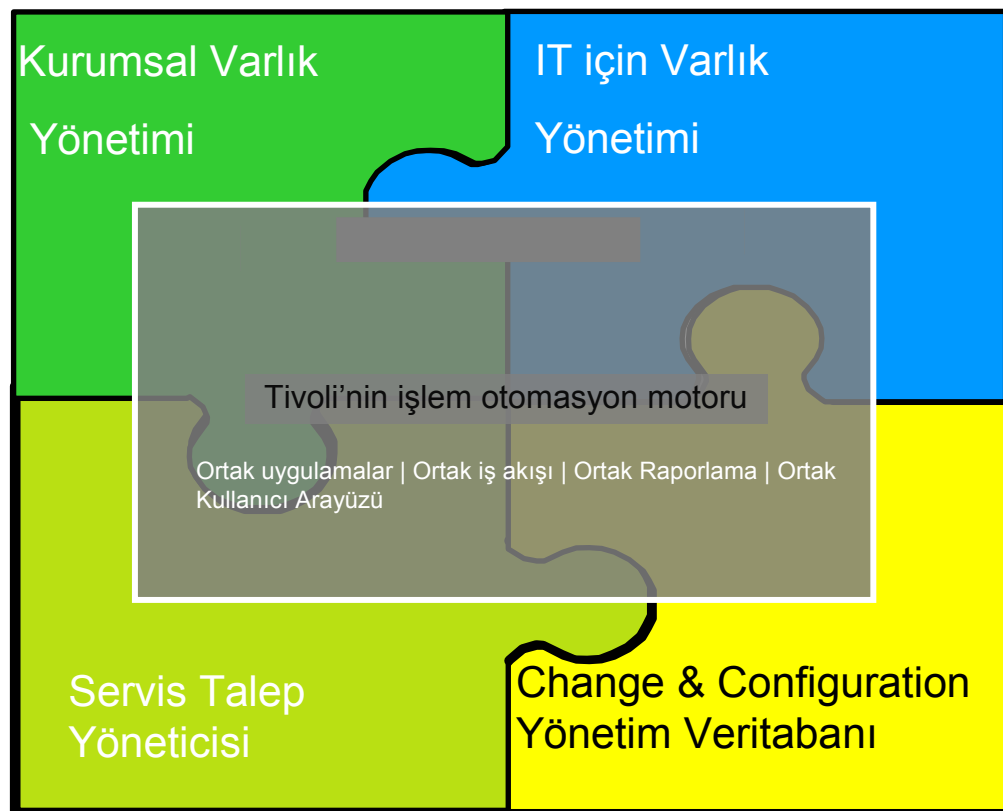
Kurumsal Varlık Yönetimi

IT için Varlık Yönetimi

Tivoli’nin işlem otomasyon motoru

Ortak uygulamalar | Ortak iş akışı | Ortak Raporlama | Ortak Kullanıcı Arayüzü

Servis Talep Yöneticisi

Change & Configuration Yönetim Veritabanı